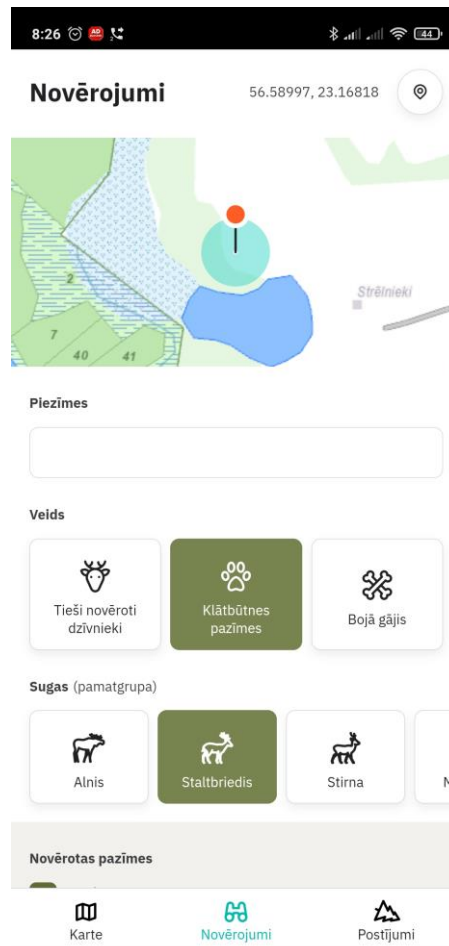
8:26

Novērojumi

56.58997, 23.16818

2

7

40

41

Strēlnieki

Piezīmes

Veids

Tieši novēroti dzīvnieki

Klātbūtnes pazīmes

Bojā gājis

Sugas (pamatgrupa)

Alnis

Staltbriedis

Stirna

N

Novērotas pazīmes

Karte

Novērojumi

Postījumi